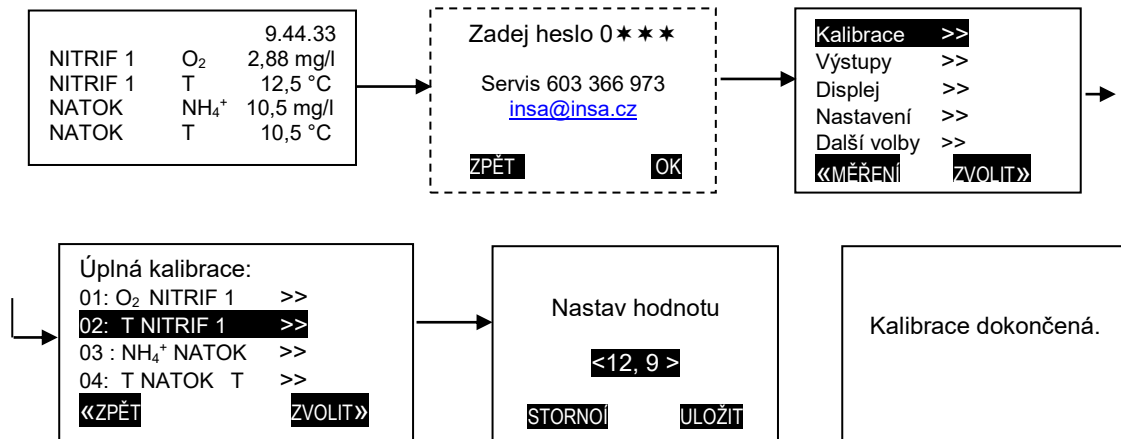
9.44.33
NITRIF 1 $O_2$ 2,88 mg/l
NITRIF 1 T 12,5 °C
NATOK $NH_4^+$ 10,5 mg/l
NATOK T 10,5 °C

Zadej heslo 0✶✶✶

Servis 603 366 973
insa@insa.cz

ZPĚT OK

Kalibrace >>
Výstupy >>
Displej >>
Nastavení >>
Další volby >>
«MĚŘENÍ ZVOLIT»

Úplná kalibrace:
01: $O_2$ NITRIF 1 >>
02: T NITRIF 1 >>
03 : $NH_4^+$ NATOK >>
04: T NATOK T >>
«ZPĚT ZVOLIT»

Nastav hodnotu

<12, 9 >

STORNOÍ ULOŽIT

Kalibrace dokončená.